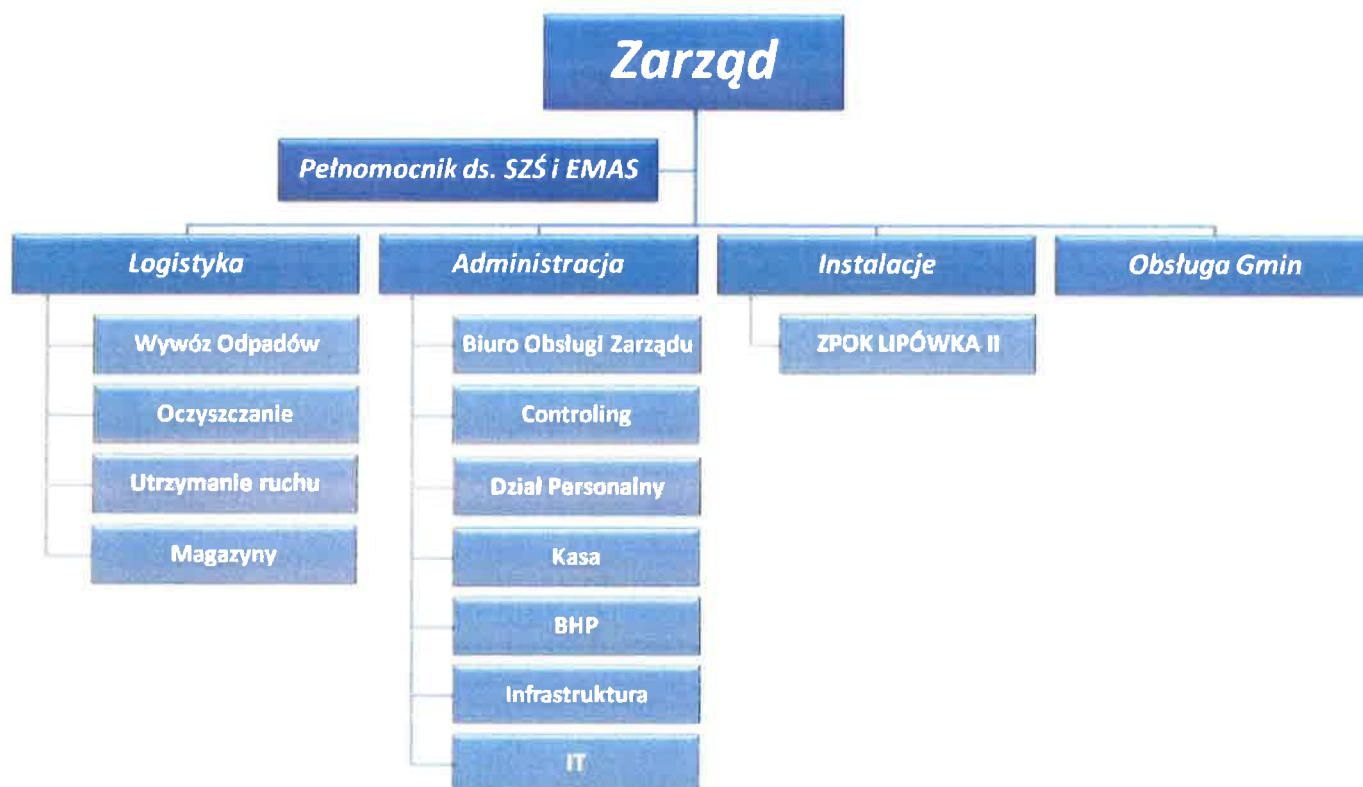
Zarząd

Pełnomocnik ds. SZŚ i EMAS

Logistyka

Administracja

Instalacje

Obsługa Gmin

Wywóz Odpadów

Oczyszczanie

Utrzymanie ruchu

Magazyny

Biuro Obsługi Zarządu

Controling

Dział Personalny

Kasa

BHP

Infrastruktura

IT

ZPOK LIPÓWKA II